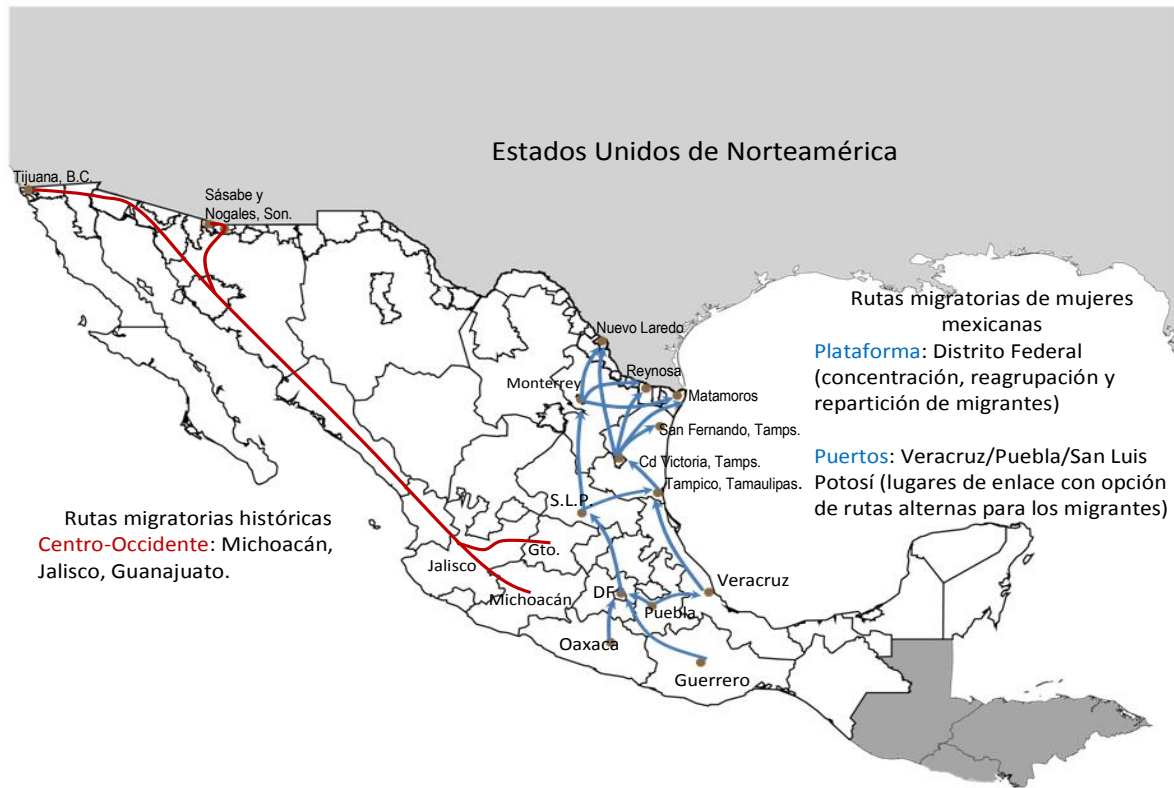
Estados Unidos de Norteamérica

Tijuana, B.C.

Sásabe y Nogales, Son.

Rutas migratorias de mujeres mexicanas
Plataforma: Distrito Federal (concentración, reagrupación y repartición de migrantes)

Puertos: Veracruz/Puebla/San Luis Potosí (lugares de enlace con opción de rutas alternas para los migrantes)

Nuevo Laredo

Reynosa

Monterrey

Matamoros

San Fernando, Tamps.

Cd Victoria, Tamps.

Tampico, Tamaulipas.

S.L.P

Rutas migratorias históricas
Centro-Occidente: Michoacán, Jalisco, Guanajuato.

Gto.

Jalisco

Michoacán

DF

Veracruz

Puebla

Oaxaca

Guerrero